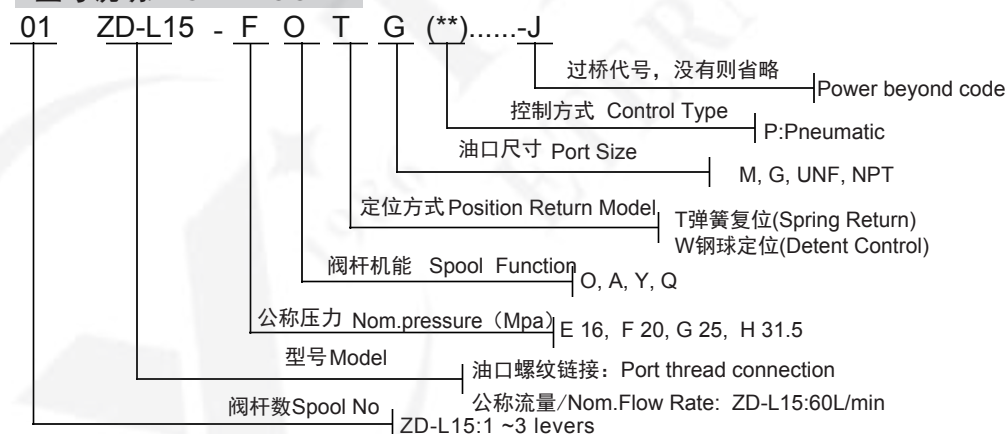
01 ZD-L15 - F O T G (**)......-J

过桥代号，没有则省略
Power beyond code

控制方式 Control Type
P:Pneumatic

油口尺寸 Port Size
M, G, UNF, NPT

定位方式 Position Return Model
T弹簧复位(Spring Return)
W钢球定位(Detent Control)

阀杆机能 Spool Function
O, A, Y, Q

公称压力 Nom.pressure（Mpa）
E 16, F 20, G 25, H 31.5

型号Model
油口螺纹链接：Port thread connection
公称流量/Nom.Flow Rate: ZD-L15:60L/min

阀杆数Spool No
ZD-L15:1 ~3 levers